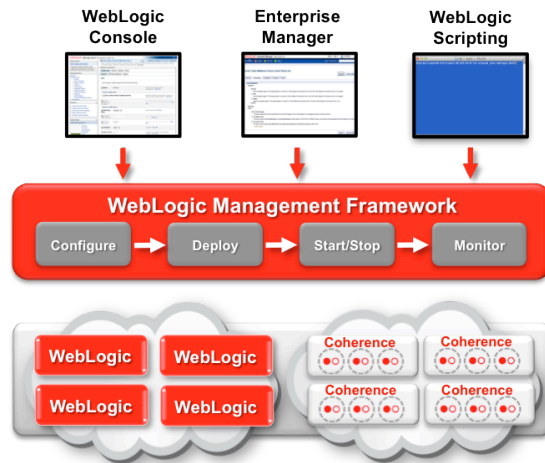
WebLogic Console

Enterprise Manager

WebLogic Scripting

WebLogic Management Framework

Configure

Deploy

Start/Stop

Monitor

WebLogic

WebLogic

WebLogic

WebLogic

Coherence

Coherence

Coherence

Coherence